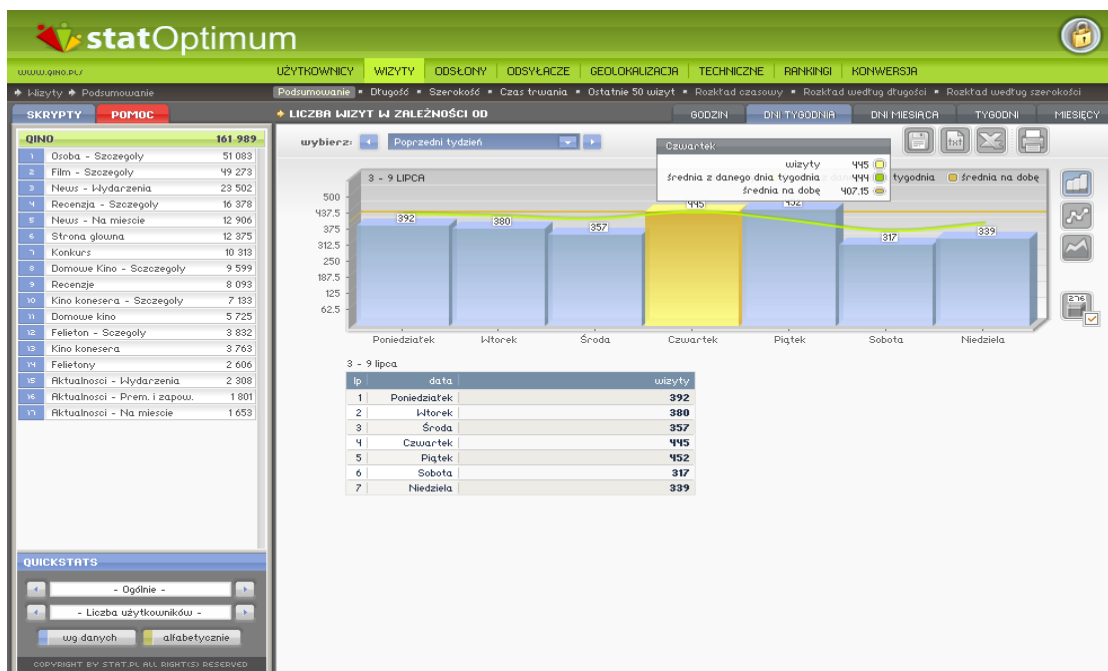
statOptimum

www.qino.pl/

UŻYTKOWNICY | WIZYTY | ODSŁONY | ODSYŁACZE | GEOLOKALIZACJA | TECHNICZNE | RANKINGI | KONWERSJA

Wizyty Podsumowanie

Podsumowanie ▪ Długość ▪ Szerokość ▪ Czas trwania ▪ Ostatnie 50 wizyt ▪ Rozkład czasowy ▪ Rozkład według długości ▪ Rozkład według szerokości

SKRYPTY POMOC

LICZBA WIZYT W ZALEŻNOŚCI OD

GODZIN | DNI TYGODNIA | DNI MIESIĄCA | TYGODNI | MIESIĘCY

| QINO | 161 989 |
|---|---|
| 1 Osoba - Szczegoly | 51 083 |
| 2 Film - Szczegoly | 49 273 |
| 3 News - Wydarzenia | 23 502 |
| 4 Recenzja - Szczegoly | 16 378 |
| 5 News - Na miescie | 12 906 |
| 6 Strona glowna | 12 375 |
| 7 Konkurs | 10 313 |
| 8 Domowe Kino - Szczegoly | 9 599 |
| 9 Recenzje | 8 093 |
| 10 Kino konesera - Szczegoly | 7 133 |
| 11 Domowe kino | 5 725 |
| 12 Felieton - Szczegoly | 3 832 |
| 13 Kino konesera | 3 763 |
| 14 Felietony | 2 606 |
| 15 Aktualnosci - Wydarzenia | 2 308 |
| 16 Aktualnosci - Prem. i zapow. | 1 801 |
| 17 Aktualnosci - Na miescie | 1 653 |

wybierz: Poprzedni tydzień

Czwartek
wizyty 445
średnia z danego dnia tygodnia 444
średnia na dobę 407.15

3 - 9 LIPCA
tygodnia średnia na dobę

500
437.5
375
312.5
250
187.5
125
62.5

392 380 357 445 452 317 339

Poniedziałek Wtorek Środa Czwartek Piątek Sobota Niedziela

3 - 9 lipca

| lp | data | wizyty |
|---|---|---|
| 1 | Poniedziałek | 392 |
| 2 | Wtorek | 380 |
| 3 | Środa | 357 |
| 4 | Czwartek | 445 |
| 5 | Piątek | 452 |
| 6 | Sobota | 317 |
| 7 | Niedziela | 339 |

QUICKSTATS
- Ogólnie -
- Liczba użytkowników -
wg danych | alfabetycznie

COPYRIGHT BY STAT.PL ALL RIGHT(S) RESERVED